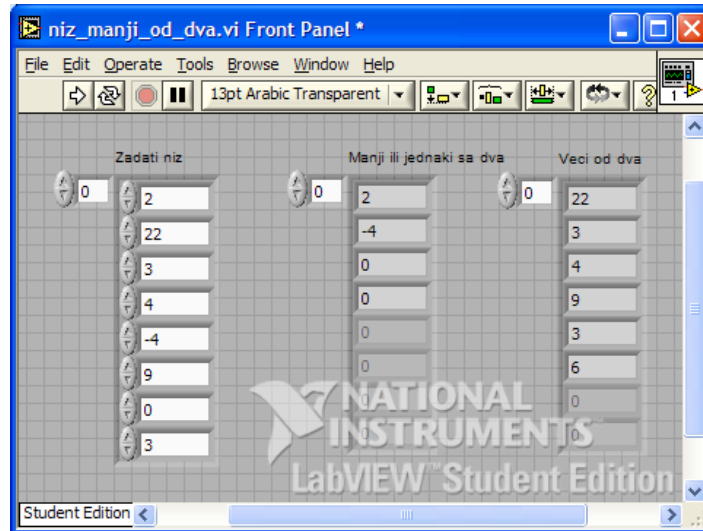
niz_manji_od_dva.vi Front Panel *

File Edit Operate Tools Browse Window Help

13pt Arabic Transparent

Zadati niz

0

2
22
3
4
-4
9
0
3

Manji ili jednaki sa dva

0

2
-4
0
0
0
0

Veci od dva

0

22
3
4
9
3
6
0
0

NATIONAL INSTRUMENTS
LabVIEW™ Student Edition

Student Edition